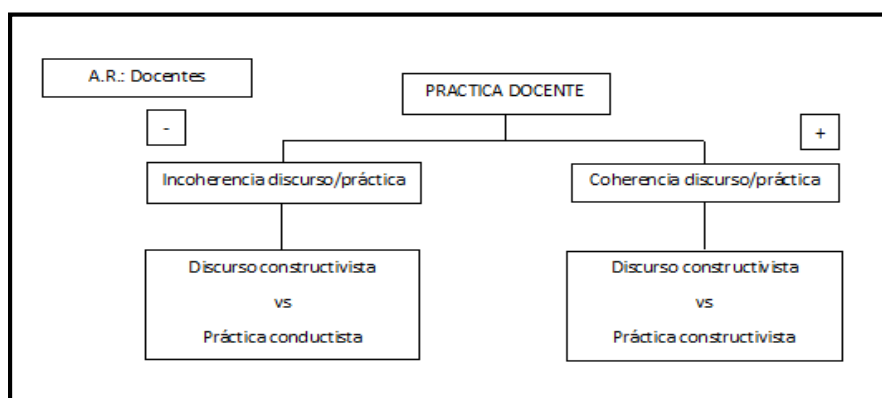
A.R.: Docentes

PRACTICA DOCENTE

-

+

Incoherencia discurso/práctica

Coherencia discurso/práctica

Discurso constructivista

vs

Práctica conductista

Discurso constructivista

vs

Práctica constructivista